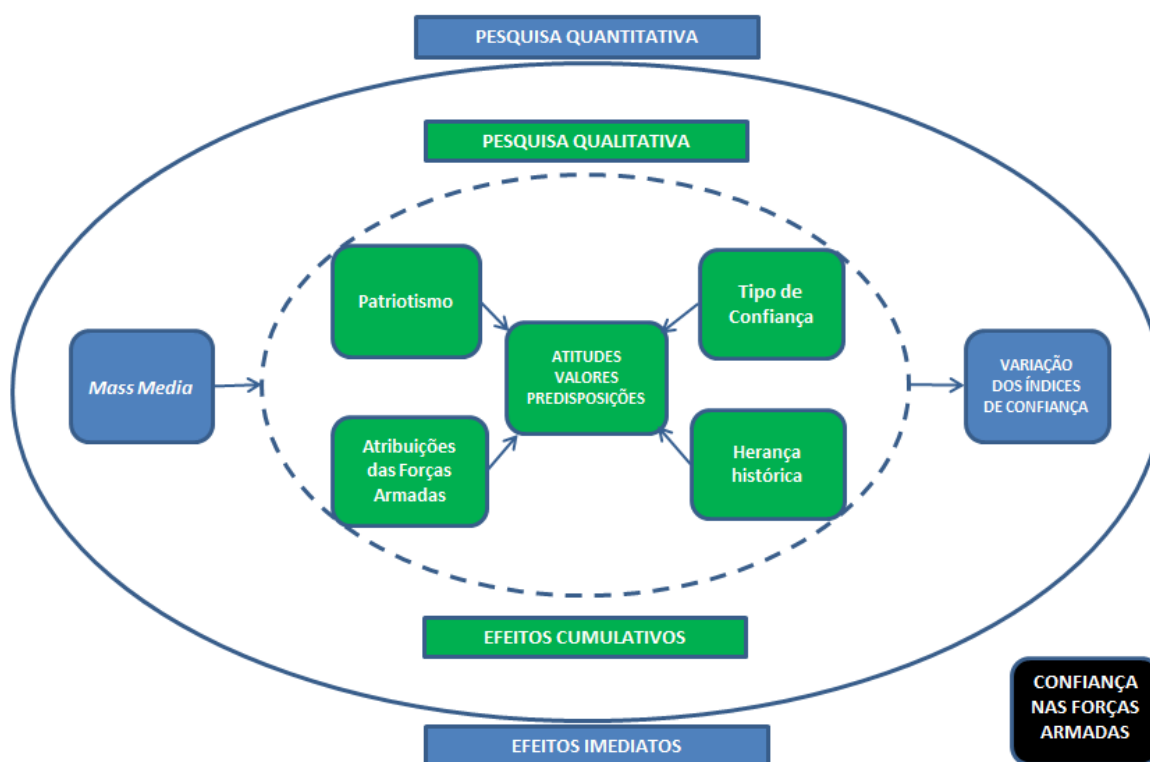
PESQUISA QUANTITATIVA

PESQUISA QUALITATIVA

Mass Media

Patriotismo

Tipo de Confiança

ATITUDES
VALORES
PREDISPOSIÇÕES

Atribuições das Forças Armadas

Herança histórica

VARIAÇÃO DOS ÍNDICES DE CONFIANÇA

EFEITOS CUMULATIVOS

CONFIANÇA NAS FORÇAS ARMADAS

EFEITOS IMEDIATOS